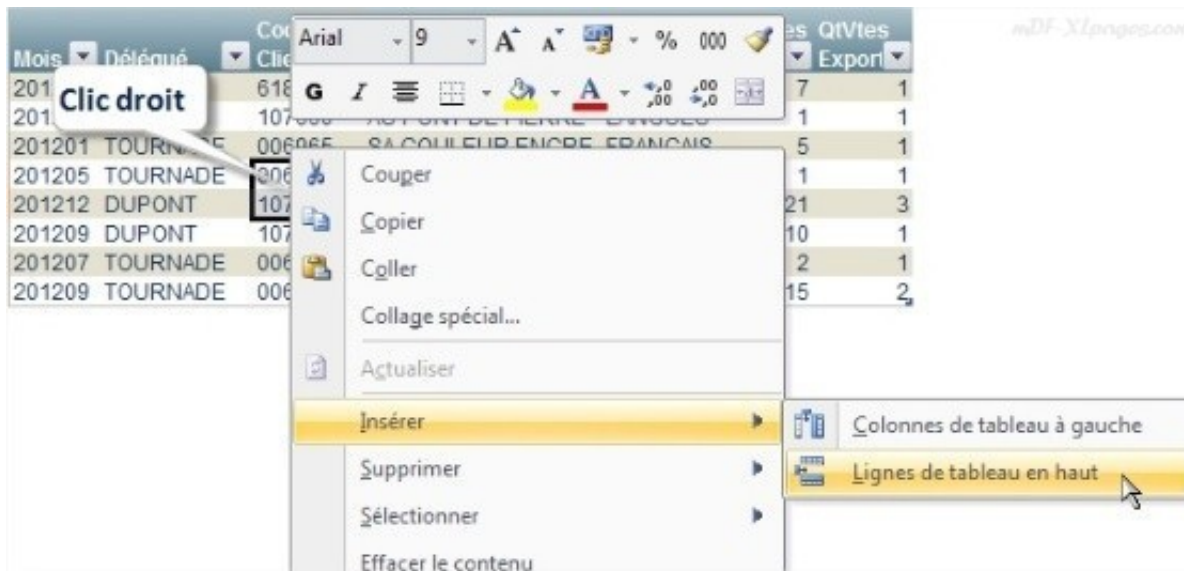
mDF-XLpages.com

Arial 9 A A % 000
G I

Clic droit

| Mois | Délégué | Co Cli | | es | QtVtes Export |
|---|---|---|---|---|---|
| 201 | | 618 | | 7 | 1 |
| 201 | | 107 | AU PONT DE PIERRE - ANGLES | 1 | 1 |
| 201201 | TOURNADE | 006065 | SA COULEUR ENCRE FRANCAIS | 5 | 1 |
| 201205 | TOURNADE | 006 | | 1 | 1 |
| 201212 | DUPONT | 107 | | 21 | 3 |
| 201209 | DUPONT | 107 | | 10 | 1 |
| 201207 | TOURNADE | 006 | | 2 | 1 |
| 201209 | TOURNADE | 006 | | 15 | 2 |

Couper
Copier
Coller
Collage spécial...
Actualiser
Insérer
Supprimer
Sélectionner
Effacer le contenu

Colonnes de tableau à gauche
Lignes de tableau en haut